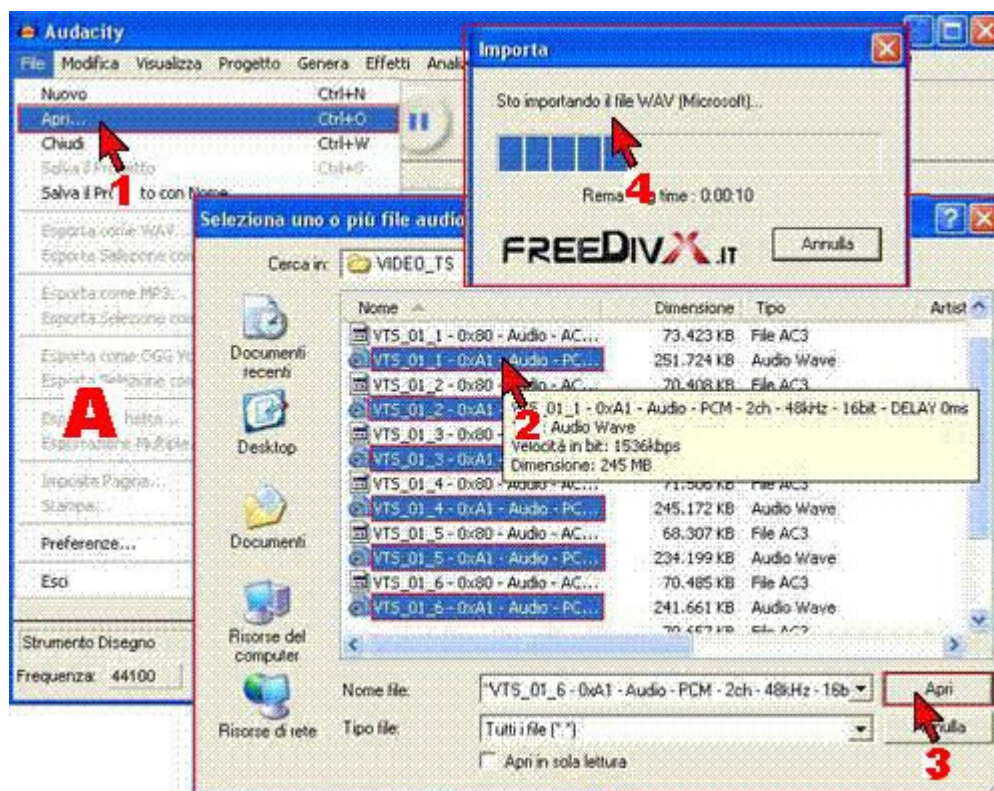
Audacity

File Modifica Visualizza Progetto Genera Effetti Anali

Nuovo Ctrl+N
Apri... Ctrl+O
Chiudi Ctrl+W
Salva il Progetto Ctrl+S
Salva il Pr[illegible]to con Nome...
Esporta come WAV...
Esporta Selezione con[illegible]
Esporta come MP3...
Esporta Selezione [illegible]
Esporta come OGG Vo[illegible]
Esporta Selezione com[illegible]
Esp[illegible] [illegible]
Esporta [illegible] Multiple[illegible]
Imposta Pagina...
Stampa...
Preferenze...
Esci

1
A

Strumento Disegno
Frequenza: 44100

Importa

Sto importando il file WAV (Microsoft)...

Rema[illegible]g time : 0:00:10

4

FREEDIVX.IT

Annulla

Seleziona uno o più file audio

Cerca in: VIDEO_TS

Documenti recenti
Desktop
Documenti
Risorse del computer
Risorse di rete

| Nome | Dimensione | Tipo | Artist |
|---|---|---|---|
| VTS_01_1 - 0x80 - Audio - AC... | 73.423 KB | File AC3 | |
| VTS_01_1 - 0xA1 - Audio - PC... | 251.724 KB | Audio Wave | |
| VTS_01_2 - 0x80 - Audio - AC... | 70.408 KB | File AC3 | |
| VTS_01_2 - 0xA1 | | | |
| VTS_01_3 - 0x80 | | | |
| VTS_01_3 - 0xA1 | | | |
| VTS_01_4 - 0x80 - Audio - AC... | 71.506 KB | File AC3 | |
| VTS_01_4 - 0xA1 - Audio - PC... | 245.172 KB | Audio Wave | |
| VTS_01_5 - 0x80 - Audio - AC... | 68.307 KB | File AC3 | |
| VTS_01_5 - 0xA1 - Audio - PC... | 234.199 KB | Audio Wave | |
| VTS_01_6 - 0x80 - Audio - AC... | 70.485 KB | File AC3 | |
| VTS_01_6 - 0xA1 - Audio - PC... | 241.661 KB | Audio Wave | |
| | 70.657 KB | File AC3 | |

2

VTS_01_1 - 0xA1 - Audio - PCM - 2ch - 48kHz - 16bit - DELAY 0ms
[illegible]: Audio Wave
Velocità in bit: 1536kbps
Dimensione: 245 MB

Nome file: "VTS_01_6 - 0xA1 - Audio - PCM - 2ch - 48kHz - 16b
Tipo file: Tutti i file (*.*)
Apri in sola lettura

Apri
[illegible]ulla

3